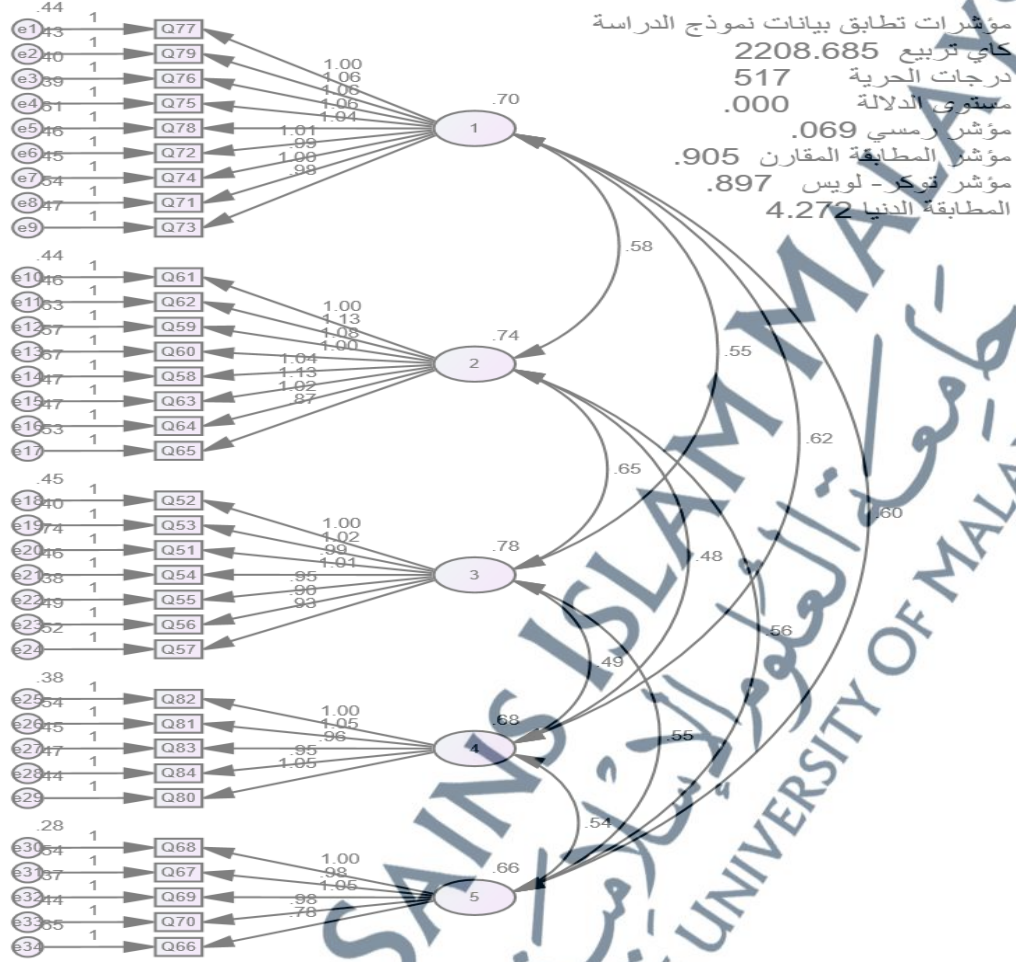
مؤشرات تطابق بيانات نموذج الدراسة
كاي تربيع 2208.685
درجات الحرية 517
مستوى الدلالة .000
مؤشر رمسي .069
مؤشر المطابقة المقارن .905
مؤشر توكر- لويس .897
المطابقة الدنيا 4.272

.44
e1 .43 1 Q77
e2 .40 1 Q79
e3 .39 1 Q76
e4 .61 1 Q75
e5 .46 1 Q78
e6 .45 1 Q72
e7 .54 1 Q74
e8 .47 1 Q71
e9 1 Q73
1.00
1.06
1.06
1.06
1.04
1.01
.99
1.00
.98
.70
1

.58

.44
e10 .46 1 Q61
e11 .63 1 Q62
e12 .57 1 Q59
e13 .67 1 Q60
e14 .47 1 Q58
e15 .47 1 Q63
e16 .53 1 Q64
e17 1 Q65
1.00
1.13
1.08
1.00
1.04
1.13
1.02
.87
.74
2

.55
.62
.65

.45
e18 .40 1 Q52
e19 .74 1 Q53
e20 .46 1 Q51
e21 .38 1 Q54
e22 .49 1 Q55
e23 .52 1 Q56
e24 1 Q57
1.00
1.02
.99
1.01
.95
.90
.93
.78
3

.60
.48
.56
.49

.38
e25 .54 1 Q82
e26 .45 1 Q81
e27 .47 1 Q83
e28 .44 1 Q84
e29 1 Q80
1.00
1.05
.96
.95
1.05
.68
4

.55
.54

.28
e30 .54 1 Q68
e31 .37 1 Q67
e32 .44 1 Q69
e33 .65 1 Q70
e34 1 Q66
1.00
.98
1.05
.98
.78
.66
5

SAINS ISLAM MALAYSIA
UNIVERSITY OF MALAYSIA
جامعة العلوم الإسلامية